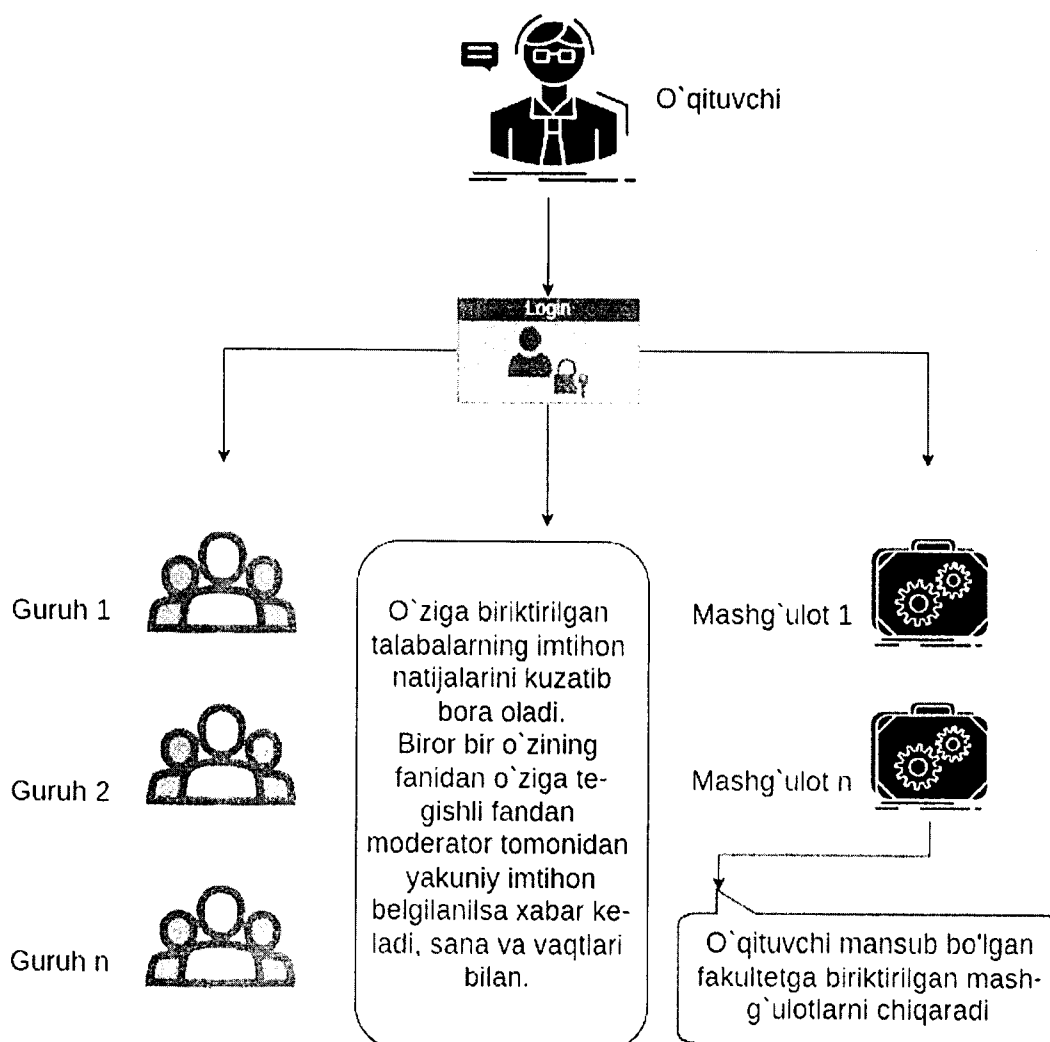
O`qituvchi

Login

Guruh 1

Guruh 2

Guruh n

O`ziga biriktirilgan talabalarning imtihon natijalarini kuzatib bora oladi. Biror bir o`zining fanidan o`ziga tegishli fandan moderator tomonidan yakuniy imtihon belgilanilsa xabar keladi, sana va vaqtlari bilan.

Mashg`ulot 1

Mashg`ulot n

O`qituvchi mansub bo'lgan fakultetga biriktirilgan mashg`ulotlarni chiqaradi